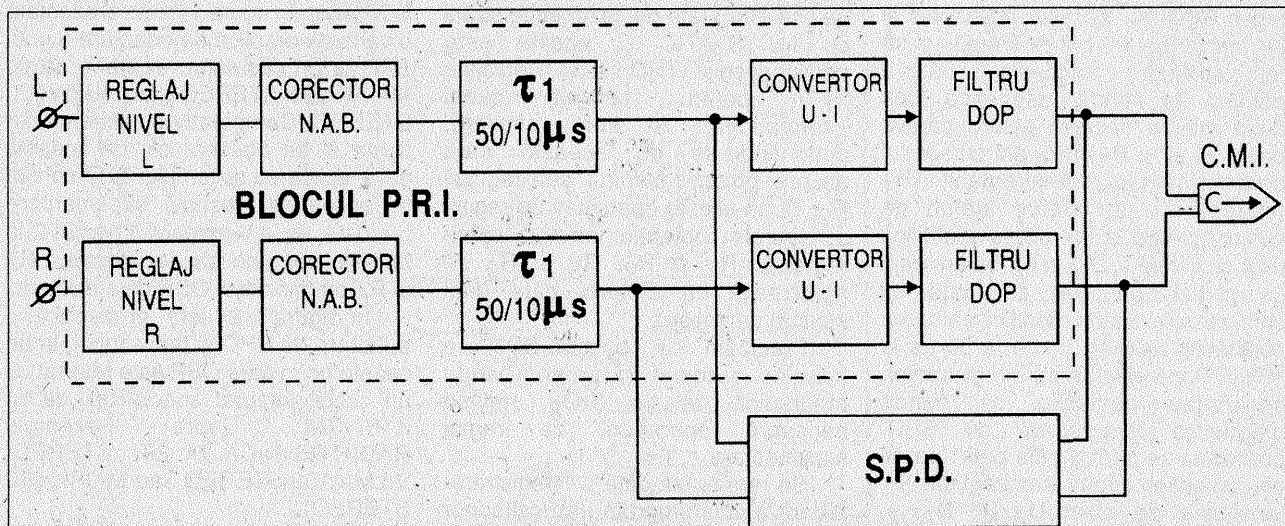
L

REGLAJ NIVEL L

CORECTOR N.A.B.

$\tau_1$ 50/10$\mu$s

CONVERTOR U - I

FILTRU DOP

C.M.I.

C

BLOCUL P.R.I.

R

REGLAJ NIVEL R

CORECTOR N.A.B.

$\tau_1$ 50/10$\mu$s

CONVERTOR U - I

FILTRU DOP

S.P.D.